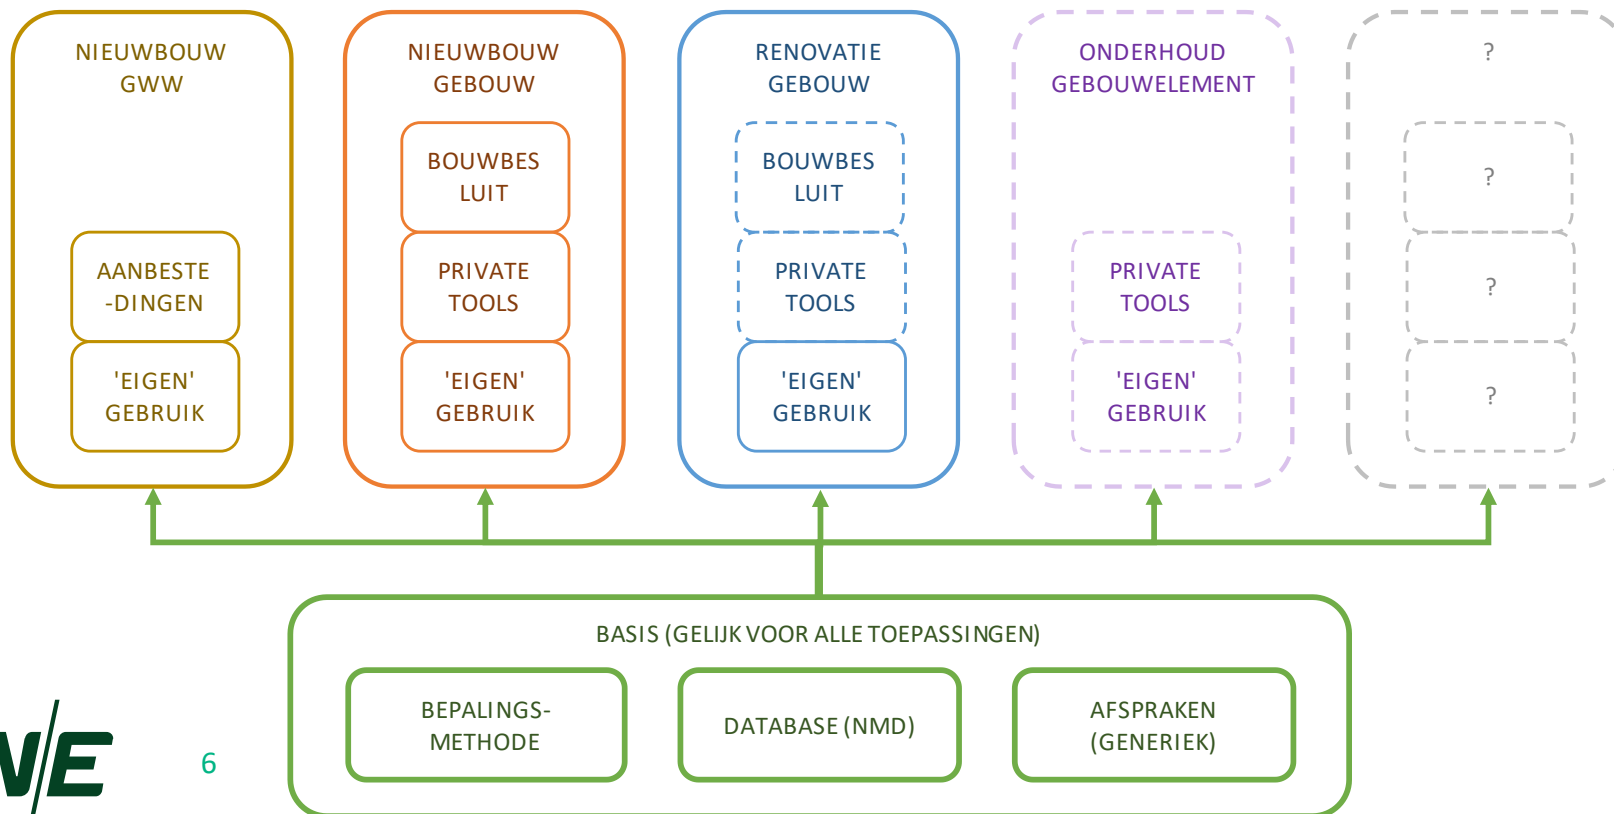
NIEUWBOUW GWW

AANBESTE -DINGEN

'EIGEN' GEBRUIK

NIEUWBOUW GEBOUW

BOUWBES LUIT

PRIVATE TOOLS

'EIGEN' GEBRUIK

RENOVATIE GEBOUW

BOUWBES LUIT

PRIVATE TOOLS

'EIGEN' GEBRUIK

ONDERHOUD GEBOUWELEMENT

PRIVATE TOOLS

'EIGEN' GEBRUIK

?

?

?

?

BASIS (GELIJK VOOR ALLE TOEPASSINGEN)

BEPALINGS-METHODE

DATABASE (NMD)

AFSPRAKEN (GENERIEK)

V/E

6